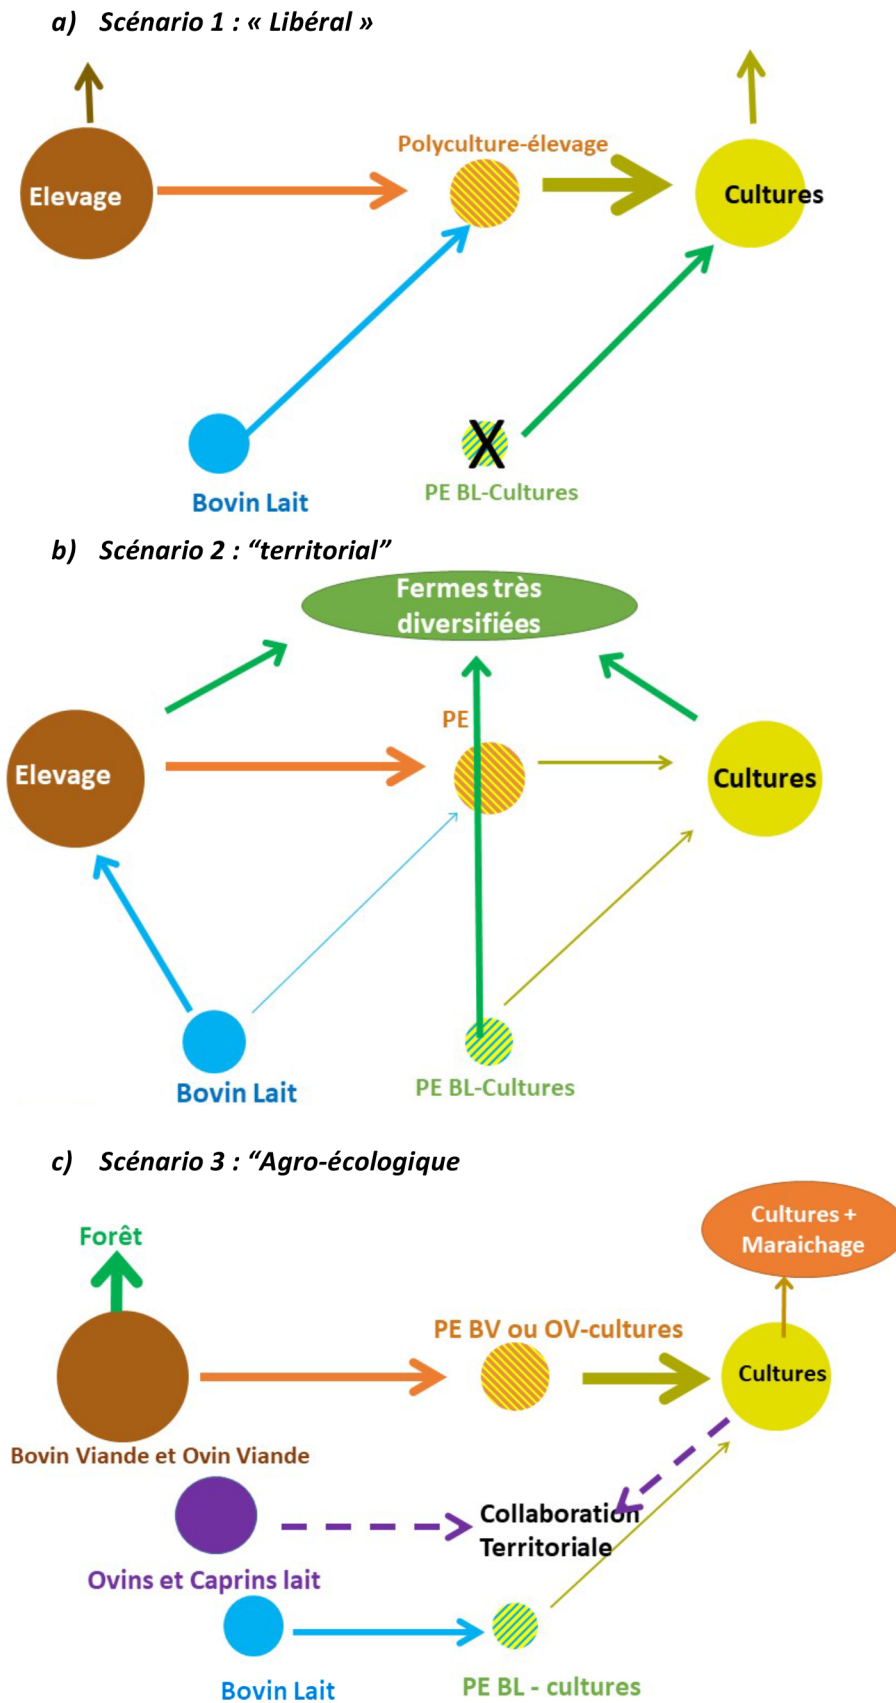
a) Scénario 1 : « Libéral »

Elevage

Polyculture-élevage

Cultures

Bovin Lait

X

PE BL-Cultures

b) Scénario 2 : “territorial”

Fermes très diversifiées

Elevage

PE

Cultures

Bovin Lait

PE BL-Cultures

c) Scénario 3 : “Agro-écologique

Forêt

Cultures + Maraichage

PE BV ou OV-cultures

Cultures

Bovin Viande et Ovin Viande

Collaboration Territoriale

Ovins et Caprins lait

Bovin Lait

PE BL - cultures